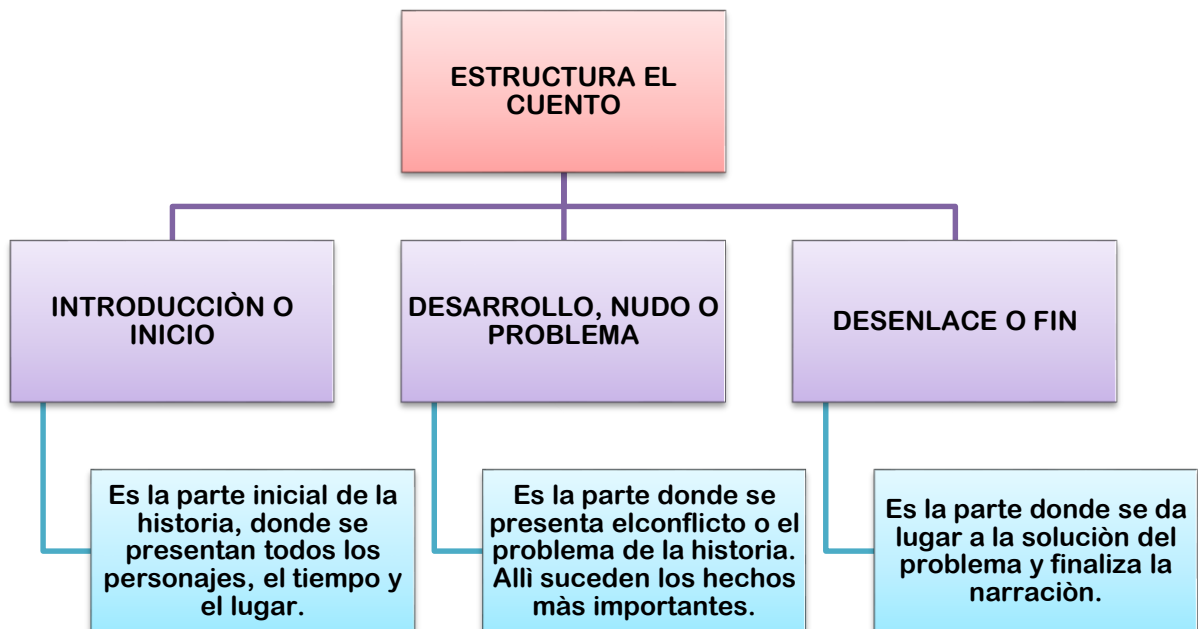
ESTRUCTURA EL CUENTO

INTRODUCCIÒN O INICIO

DESARROLLO, NUDO O PROBLEMA

DESENLACE O FIN

Es la parte inicial de la historia, donde se presentan todos los personajes, el tiempo y el lugar.

Es la parte donde se presenta elconflicto o el problema de la historia. Allì suceden los hechos màs importantes.

Es la parte donde se da lugar a la soluciòn del problema y finaliza la narraciòn.